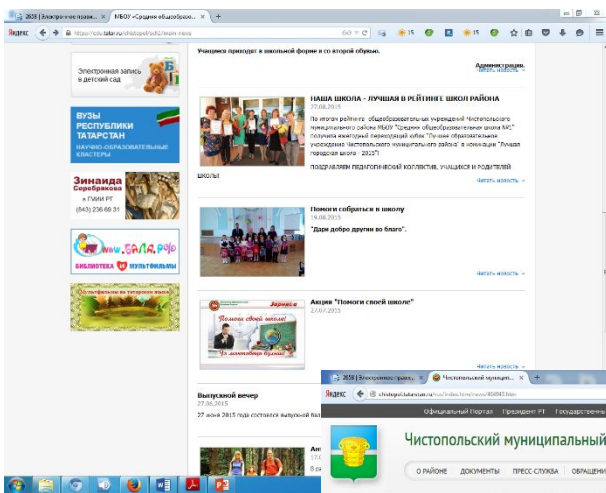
2658 | Электронное прав... × МБОУ «Средняя общеобразо... × +

Яндекс https://edu.tatar.ru/chistopol/sch1/main news

Учащиеся приходят в школьной форме и со второй обувью.

Администрация.
Читать новость »

Электронная запись в детский сад

ВУЗЫ РЕСПУБЛИКИ ТАТАРСТАН
НАУЧНО-ОБРАЗОВАТЕЛЬНЫЕ КЛАСТЕРЫ

Зинаида Серебрякова
в ГМИИ РТ
(843) 236-69-31

www.БАЛА.рф
БИБЛИОТЕКА МУЛЬТФИЛЬМЫ

НАША ШКОЛА - ЛУЧШАЯ В РЕЙТИНГЕ ШКОЛ РАЙОНА
27.08.2015
По итогам рейтинга общеобразовательных учреждений Чистопольского муниципального района МБОУ "Средняя общеобразовательная школа №1" получила ежегодный переходящий кубок "Лучшее образовательное учреждение Чистопольского муниципального района" в номинации "Лучшая городская школа - 2015"!

ПОЗДРАВЛЯЕМ ПЕДАГОГИЧЕСКИЙ КОЛЛЕКТИВ, УЧАЩИХСЯ И РОДИТЕЛЕЙ ШКОЛЫ!
Читать новость »

Помоги собраться в школу
19.08.2015
"Дари добро другим во благо".
Читать новость »

Акция "Помоги своей школе"
27.07.2015
Помоги своей школе!
Читать новость »

Выпускной вечер
27.06.2015
27 июня 2015 года состоялся выпускной бал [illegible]

2658 | Электронное прав... × Чистопольский муниц... × +

Яндекс chistopol.tatarstan.ru/rus/index.htm/news/404843.htm

Официальный Портал Президент РТ Государственны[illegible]

Чистопольский муниципальный

О РАЙОНЕ ДОКУМЕНТЫ ПРЕСС СЛУЖБА ОБРАЩЕНИ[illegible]